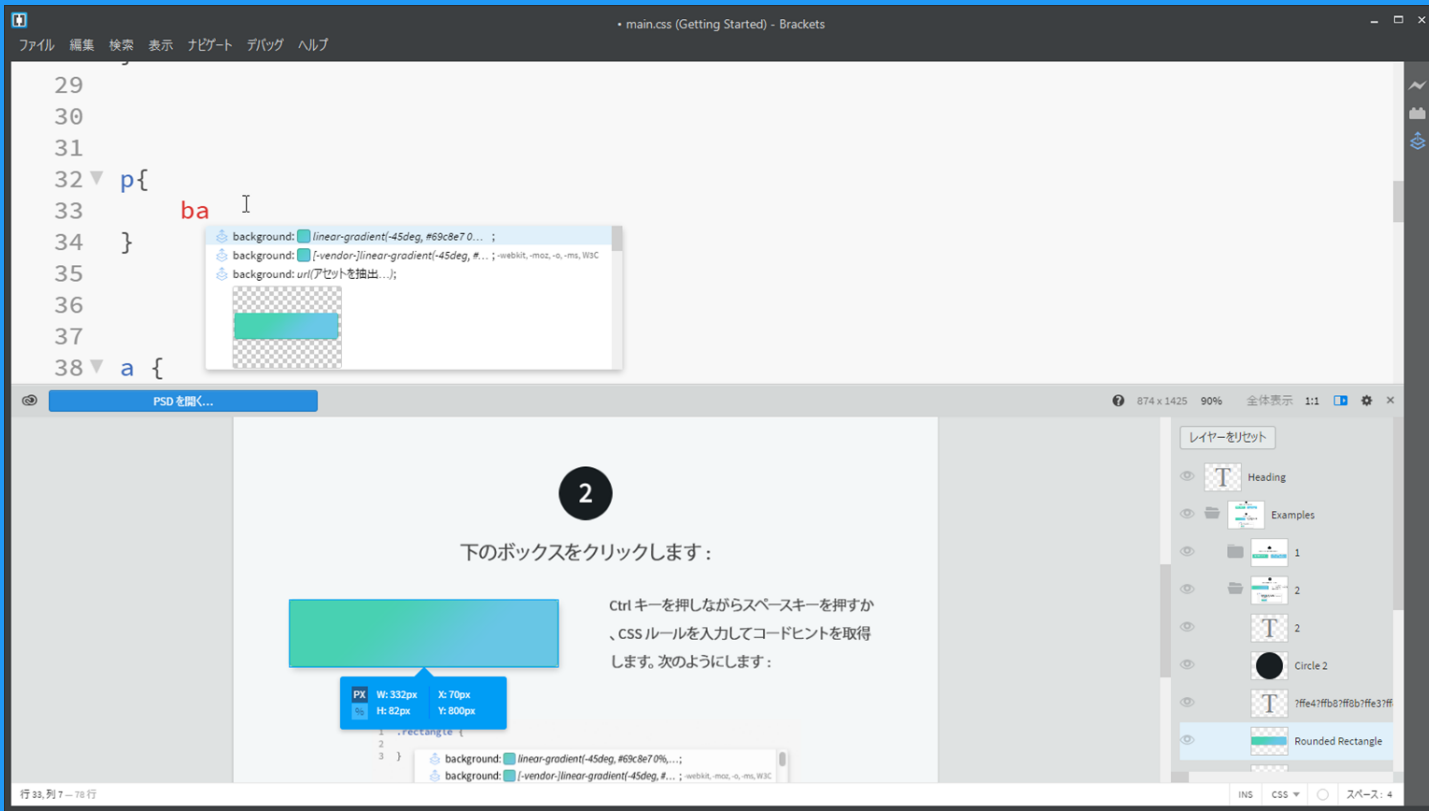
• main.css (Getting Started) - Brackets

ファイル 編集 検索 表示 ナビゲート デバッグ ヘルプ

29
30
31
32 p{
33 ba
34 }
35
36
37
38 a {

background: linear-gradient(-45deg, #69c8e7 0... ;
background: [-vendor-]linear-gradient(-45deg, #... ; -webkit, -moz, -o, -ms, W3C
background: url(アセットを抽出...);

PSD を開く...

874 x 1425 90% 全体表示 1:1

2

下のボックスをクリックします :

Ctrl キーを押しながらスペースキーを押すか、CSS ルールを入力してコードヒントを取得します。次のようにします :

PX W: 332px X: 70px
% H: 82px Y: 800px

1 .rectangle {
2
3 }

background: linear-gradient(-45deg, #69c8e7 0%,...;
background: [-vendor-]linear-gradient(-45deg, #... ; -webkit, -moz, -o, -ms, W3C

レイヤーをリセット

Heading
Examples
1
2
2
Circle 2
?ffe4?ffb8?ff8b?ffe3?ff
Rounded Rectangle

行 33, 列 7 — 78 行

INS CSS スペース : 4